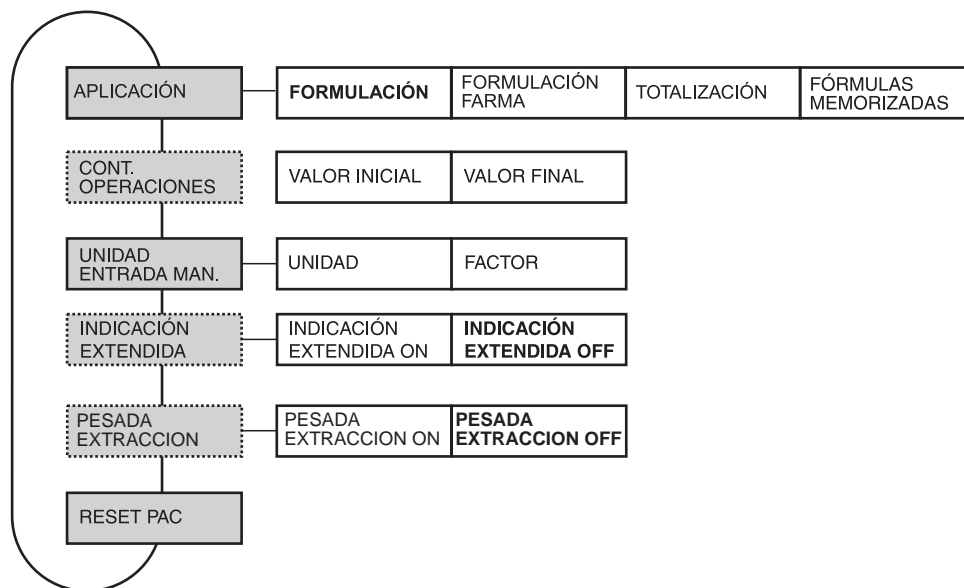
APLICACIÓN

FORMULACIÓN

FORMULACIÓN FARMA

TOTALIZACIÓN

FÓRMULAS MEMORIZADAS

CONT. OPERACIONES

VALOR INICIAL

VALOR FINAL

UNIDAD ENTRADA MAN.

UNIDAD

FACTOR

INDICACIÓN EXTENDIDA

INDICACIÓN EXTENDIDA ON

INDICACIÓN EXTENDIDA OFF

PESADA EXTRACCION

PESADA EXTRACCION ON

PESADA EXTRACCION OFF

RESET PAC